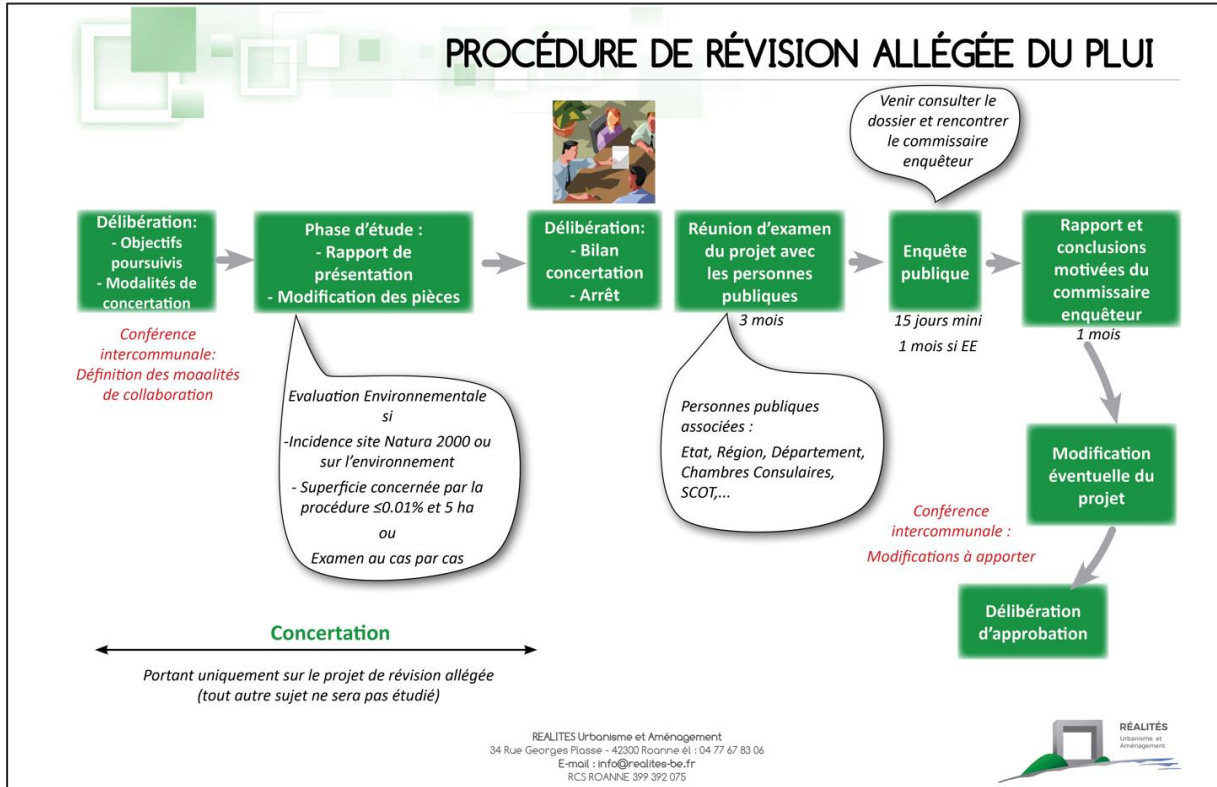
PROCÉDURE DE RÉVISION ALLÉGÉE DU PLUI

Venir consulter le dossier et rencontrer le commissaire enquêteur

Délibération:
- Objectifs poursuivis
- Modalités de concertation

Conférence intercommunale: Définition des moaalités de collaboration

Phase d'étude :
- Rapport de présentation
- Modification des pièces

Evaluation Environnementale si
-Incidence site Natura 2000 ou sur l'environnement
- Superficie concernée par la procédure ≤0.01% et 5 ha
ou
Examen au cas par cas

Délibération:
- Bilan concertation
- Arrêt

Réunion d'examen du projet avec les personnes publiques

3 mois

Personnes publiques associées :
Etat, Région, Département, Chambres Consulaires, SCOT,...

Enquête publique

15 jours mini
1 mois si EE

Rapport et conclusions motivées du commissaire enquêteur

1 mois

Modification éventuelle du projet

Conférence intercommunale :
Modifications à apporter

Délibération d'approbation

Concertation

Portant uniquement sur le projet de révision allégée
(tout autre sujet ne sera pas étudié)

REALITES Urbanisme et Aménagement
34 Rue Georges Plasse - 42300 Roanne él : 04 77 67 83 06
E-mail : info@realites-be.fr
RCS ROANNE 399 392 075

RÉALITÉS
Urbanisme et Aménagement